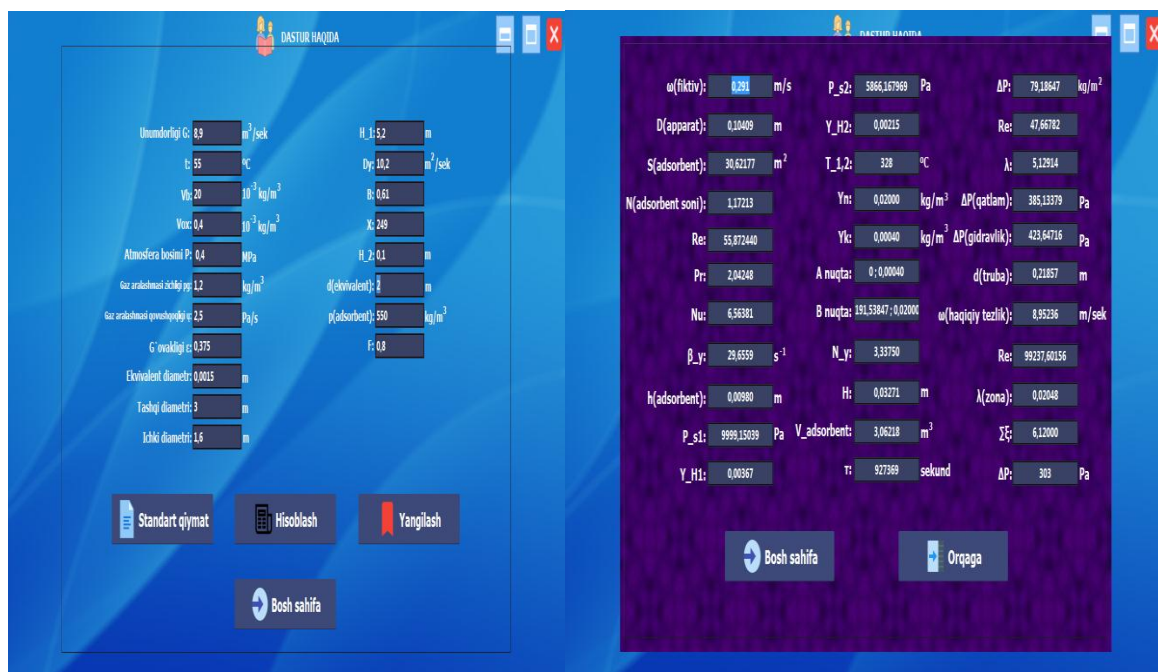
DASTUR HAQIDA

Unumdorligi G: 8,9 $m^3$/sek
t: 55 ºC
Vb: 20 $10^{-3}$ kg/$m^3$
Vox: 0,4 $10^{-3}$ kg/$m^3$
Atmosfera bosimi P: 0,4 MPa
Gaz aralashmasi zichligi ρg: 1,2 kg/$m^3$
Gaz aralashmasi qovushqoqligi μ: 2,5 Pa/s
G`ovakligi ε: 0,375
Ekvivalent diametr: 0,0015 m
Tashqi diametri: 3 m
Ichki diametri: 1,6 m

H_1: 5,2 m
Dy: 10,2 $m^2$/sek
B: 0,61
X: 249
H_2: 0,1 m
d(ekvivalent): 2 m
ρ(adsorbent): 550 kg/$m^3$
F: 0,8

Standart qiymat
Hisoblash
Yangilash
Bosh sahifa

DASTUR HAQIDA

ω(fiktiv): 0,291 m/s
D(apparat): 0,10409 m
S(adsorbent): 30,62177 $m^2$
N(adsorbent soni): 1,17213
Re: 55,872440
Pr: 2,04248
Nu: 6,56381
β_y: 29,6559 $s^{-1}$
h(adsorbent): 0,00980 m
P_s1: 9999,15039 Pa
Y_H1: 0,00367

P_s2: 5866,167969 Pa
Y_H2: 0,00215
T_1,2: 328 ºC
Yn: 0,02000 kg/$m^3$
Yk: 0,00040 kg/$m^3$
A nuqta: 0 ; 0,00040
B nuqta: 191,53847 ; 0,02000
N_y: 3,33750
H: 0,03271 m
V_adsorbent: 3,06218 $m^3$
τ: 927369 sekund

ΔP: 79,18647 kg/$m^2$
Re: 47,66782
λ: 5,12914
ΔP(qatlam): 385,13379 Pa
ΔP(gidravlik): 423,64716 Pa
d(truba): 0,21857 m
ω(haqiqiy tezlik): 8,95236 m/sek
Re: 99237,60156
λ(zona): 0,02048
∑ξ: 6,12000
ΔP: 303 Pa

Bosh sahifa
Orqaga